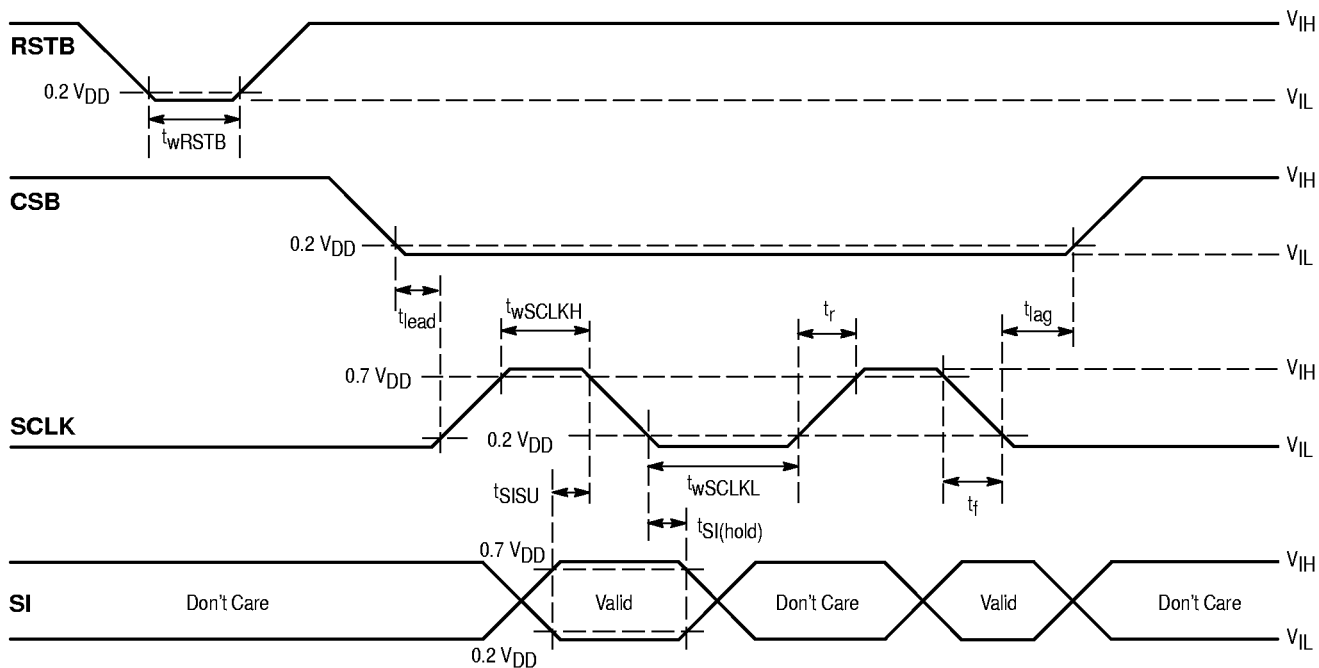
RSTB

$V_{IH}$

0.2 $V_{DD}$

$V_{IL}$

$t_{wRSTB}$

CSB

$V_{IH}$

0.2 $V_{DD}$

$V_{IL}$

$t_{lead}$

$t_{wSCLKH}$

$t_r$

$t_{lag}$

0.7 $V_{DD}$

$V_{IH}$

SCLK

0.2 $V_{DD}$

$V_{IL}$

$t_{SISU}$

$t_{wSCLKL}$

$t_f$

$t_{SI(hold)}$

0.7 $V_{DD}$

$V_{IH}$

SI

Don't Care

Valid

Don't Care

Valid

Don't Care

$V_{IL}$

0.2 $V_{DD}$